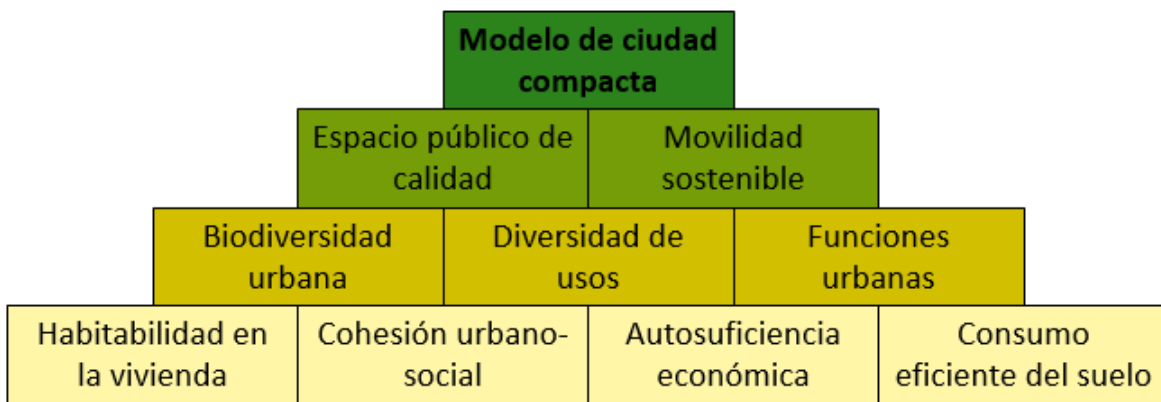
Modelo de ciudad compacta

Espacio público de calidad

Movilidad sostenible

Biodiversidad urbana

Diversidad de usos

Funciones urbanas

Habitabilidad en la vivienda

Cohesión urbano-social

Autosuficiencia económica

Consumo eficiente del suelo